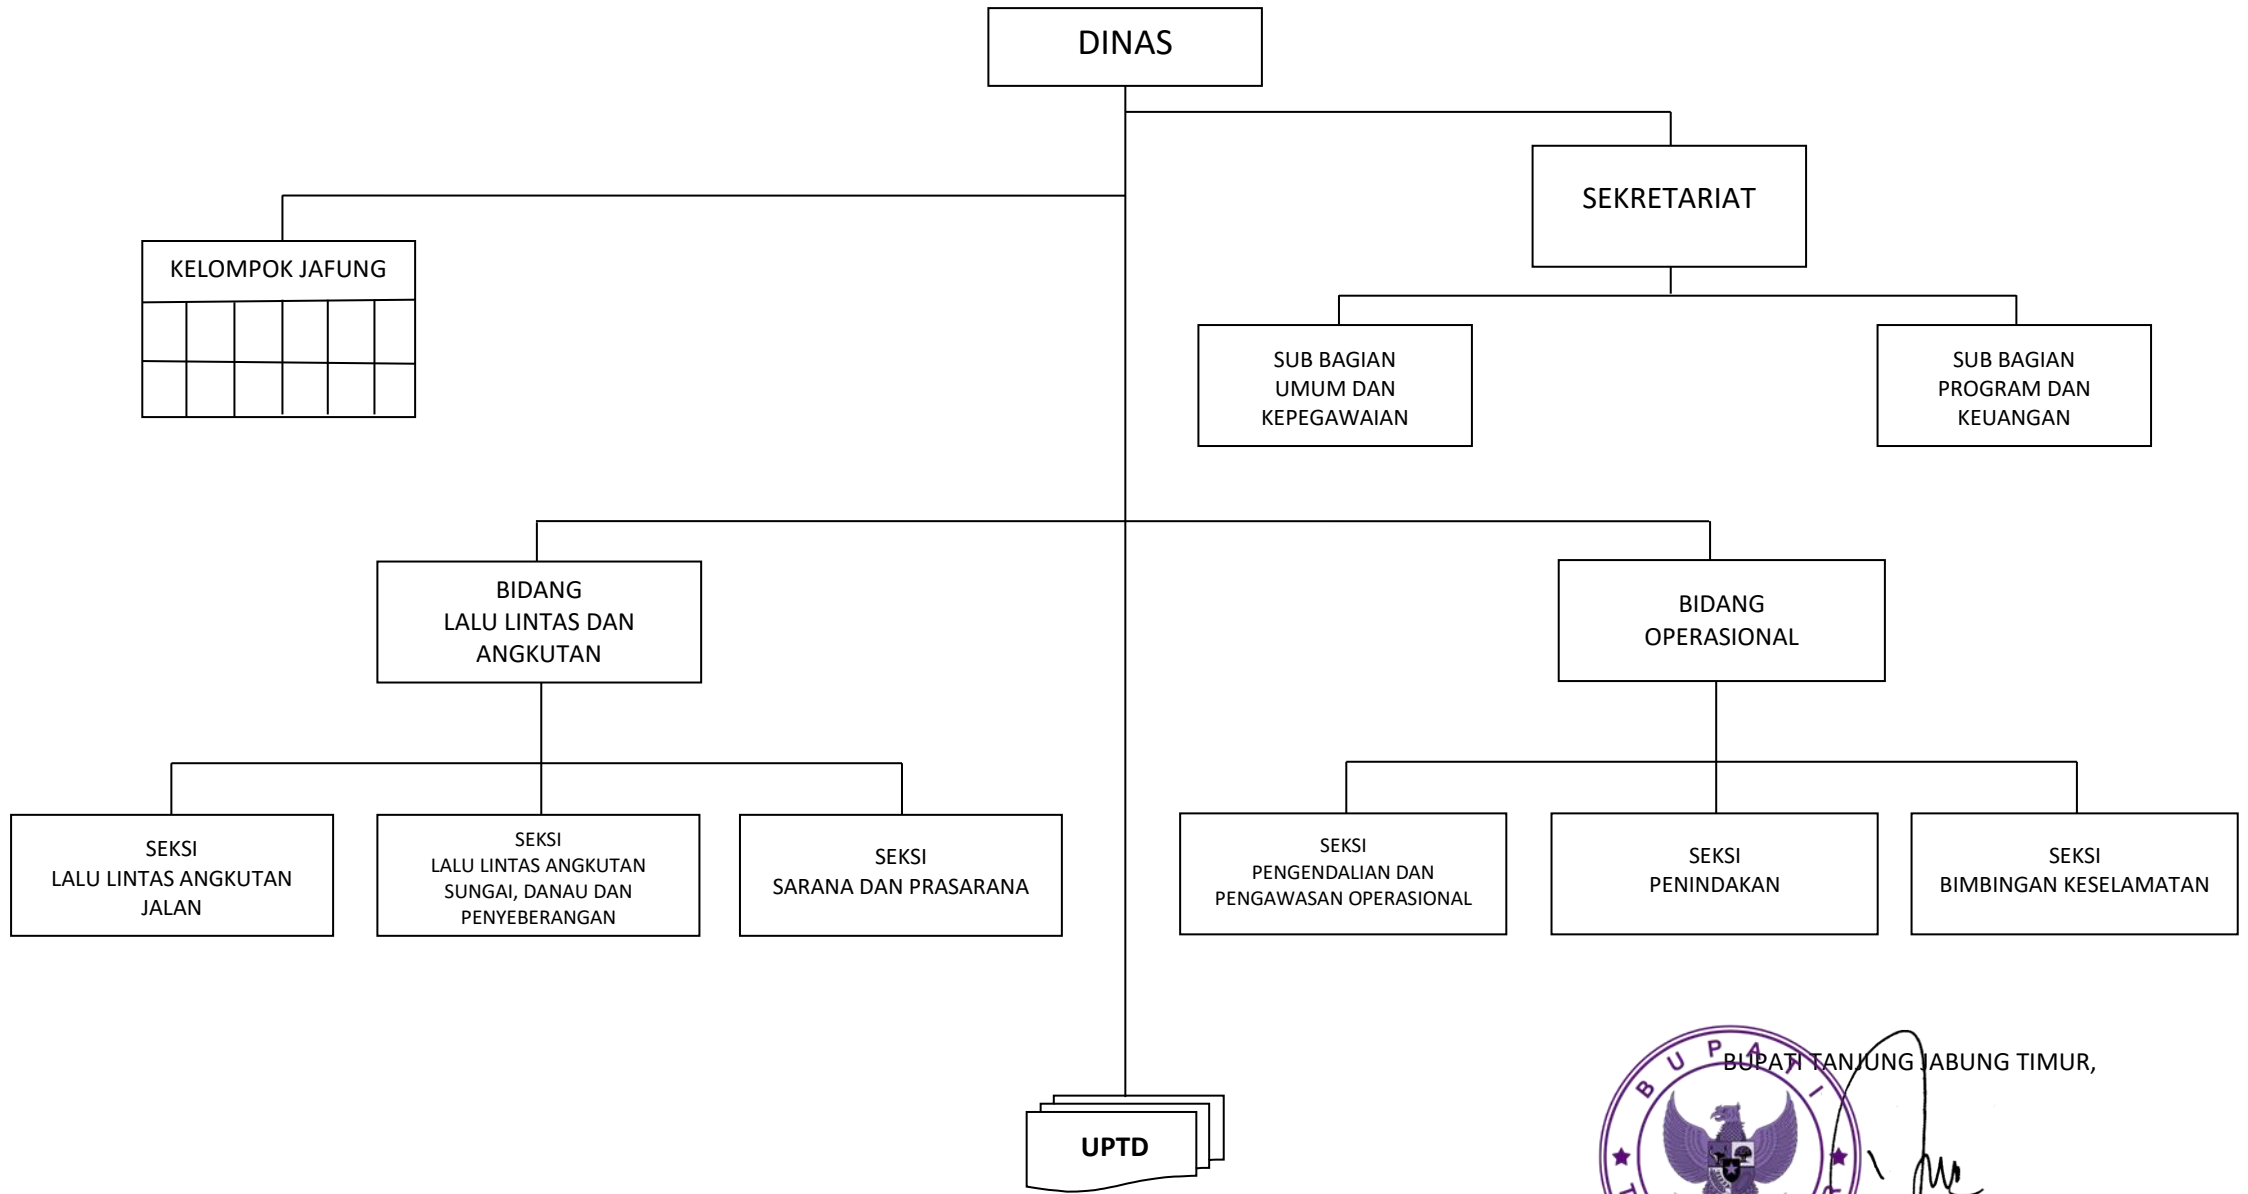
DINAS

SEKRETARIAT

KELOMPOK JAFUNG

SUB BAGIAN UMUM DAN KEPEGAWAIAN

SUB BAGIAN PROGRAM DAN KEUANGAN

BIDANG LALU LINTAS DAN ANGKUTAN

BIDANG OPERASIONAL

SEKSI LALU LINTAS ANGKUTAN JALAN

SEKSI LALU LINTAS ANGKUTAN SUNGAI, DANAU DAN PENYEBERANGAN

SEKSI SARANA DAN PRASARANA

SEKSI PENGENDALIAN DAN PENGAWASAN OPERASIONAL

SEKSI PENINDAKAN

SEKSI BIMBINGAN KESELAMATAN

UPTD

BUPATI TANJUNG JABUNG TIMUR,

BUPATI